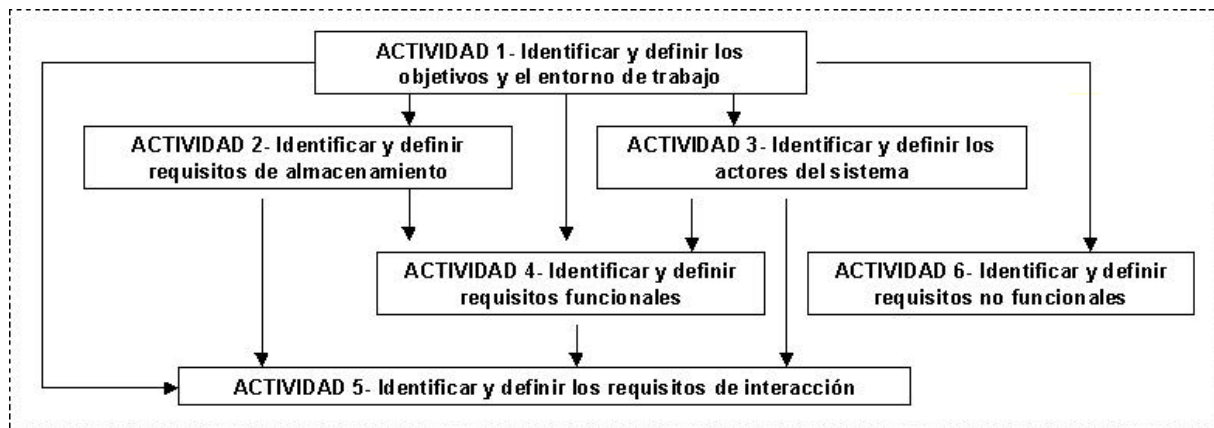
ACTIVIDAD 1- Identificar y definir los objetivos y el entorno de trabajo

ACTIVIDAD 2- Identificar y definir requisitos de almacenamiento

ACTIVIDAD 3- Identificar y definir los actores del sistema

ACTIVIDAD 4- Identificar y definir requisitos funcionales

ACTIVIDAD 6- Identificar y definir requisitos no funcionales

ACTIVIDAD 5- Identificar y definir los requisitos de interacción